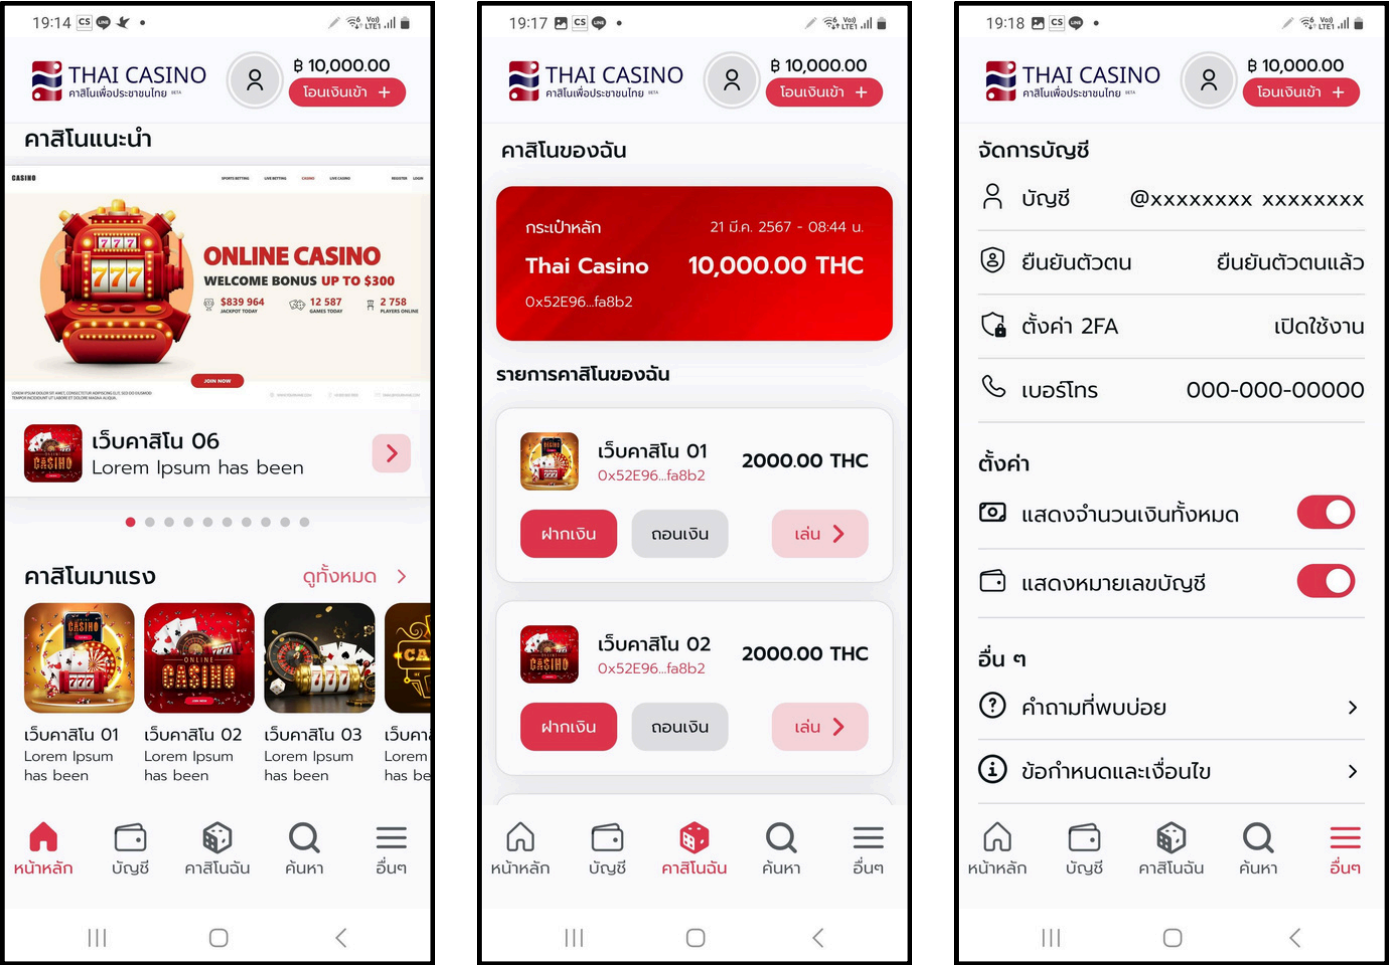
19:14

THAI CASINO
คาสิโนเพื่อประชาชนไทย BETA

฿ 10,000.00
โอนเงินเข้า +

คาสิโนแนะนำ

CASINO

ONLINE CASINO
WELCOME BONUS UP TO $300
$839 964 JACKPOT TODAY
12 587 GAMES TODAY
2 758 PLAYERS ONLINE
JOIN NOW

เว็บคาสิโน 06
Lorem Ipsum has been

คาสิโนมาแรง
ดูทั้งหมด >

เว็บคาสิโน 01
Lorem Ipsum has been

เว็บคาสิโน 02
Lorem Ipsum has been

เว็บคาสิโน 03
Lorem Ipsum has been

เว็บคา
Lorem
has be

หน้าหลัก
บัญชี
คาสิโนฉัน
ค้นหา
อื่นๆ

19:17

THAI CASINO
คาสิโนเพื่อประชาชนไทย BETA

฿ 10,000.00
โอนเงินเข้า +

คาสิโนของฉัน

กระเป๋าหลัก
21 มี.ค. 2567 - 08:44 น.
Thai Casino
10,000.00 THC
0x52E96...fa8b2

รายการคาสิโนของฉัน

เว็บคาสิโน 01
0x52E96...fa8b2
2000.00 THC
ฝากเงิน
ถอนเงิน
เล่น >

เว็บคาสิโน 02
0x52E96...fa8b2
2000.00 THC
ฝากเงิน
ถอนเงิน
เล่น >

หน้าหลัก
บัญชี
คาสิโนฉัน
ค้นหา
อื่นๆ

19:18

THAI CASINO
คาสิโนเพื่อประชาชนไทย BETA

฿ 10,000.00
โอนเงินเข้า +

จัดการบัญชี

บัญชี
@xxxxxxxx xxxxxxxx

ยืนยันตัวตน
ยืนยันตัวตนแล้ว

ตั้งค่า 2FA
เปิดใช้งาน

เบอร์โทร
000-000-00000

ตั้งค่า

แสดงจำนวนเงินทั้งหมด

แสดงหมายเลขบัญชี

อื่น ๆ

คำถามที่พบบ่อย >

ข้อกำหนดและเงื่อนไข >

หน้าหลัก
บัญชี
คาสิโนฉัน
ค้นหา
อื่นๆ